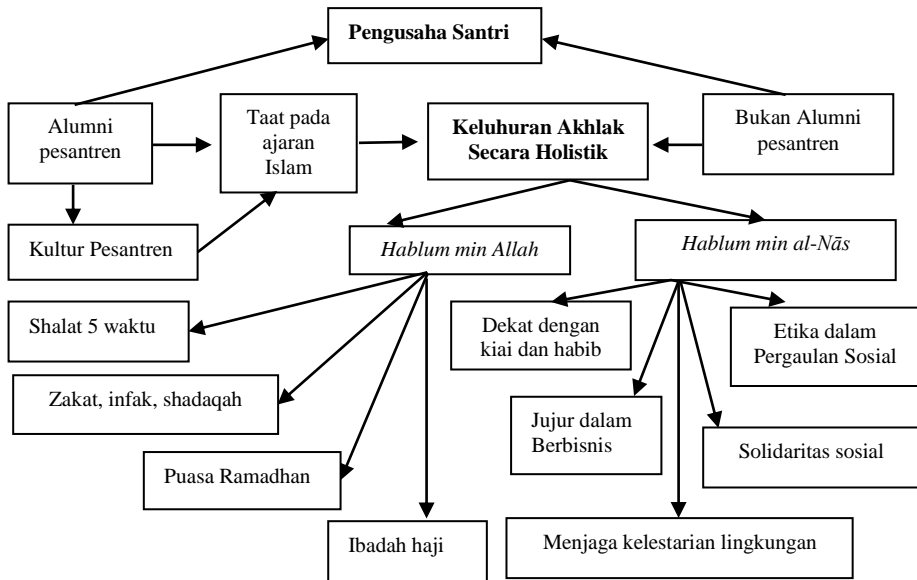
Pengusaha Santri

Alumni pesantren

Taat pada ajaran Islam

Keluhuran Akhlak Secara Holistik

Bukan Alumni pesantren

Kultur Pesantren

Hablum min Allah

Hablum min al-Nās

Shalat 5 waktu

Dekat dengan kiai dan habib

Etika dalam Pergaulan Sosial

Zakat, infak, shadaqah

Jujur dalam Berbisnis

Solidaritas sosial

Puasa Ramadhan

Ibadah haji

Menjaga kelestarian lingkungan